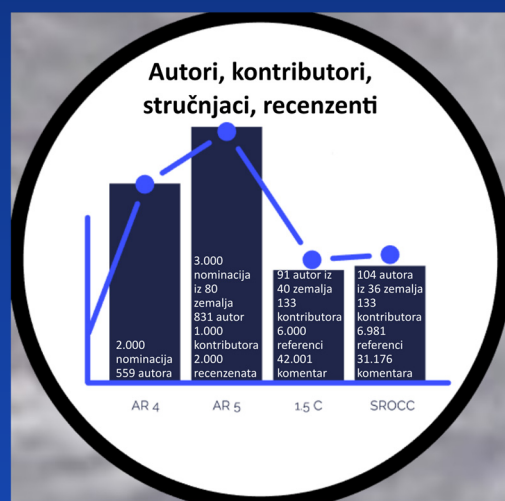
Autori, kontributori, stručnjaci, recenzenti

2.000 nominacija 559 autora

3.000 nominacija iz 80 zemalja 831 autor 1.000 kontributora 2.000 recenzenata

91 autor iz 40 zemalja 133 kontributora 6.000 referenci 42.001 komentar

104 autora iz 36 zemalja 133 kontributora 6.981 referenci 31.176 komentara

AR 4

AR 5

1.5 C

SROCC